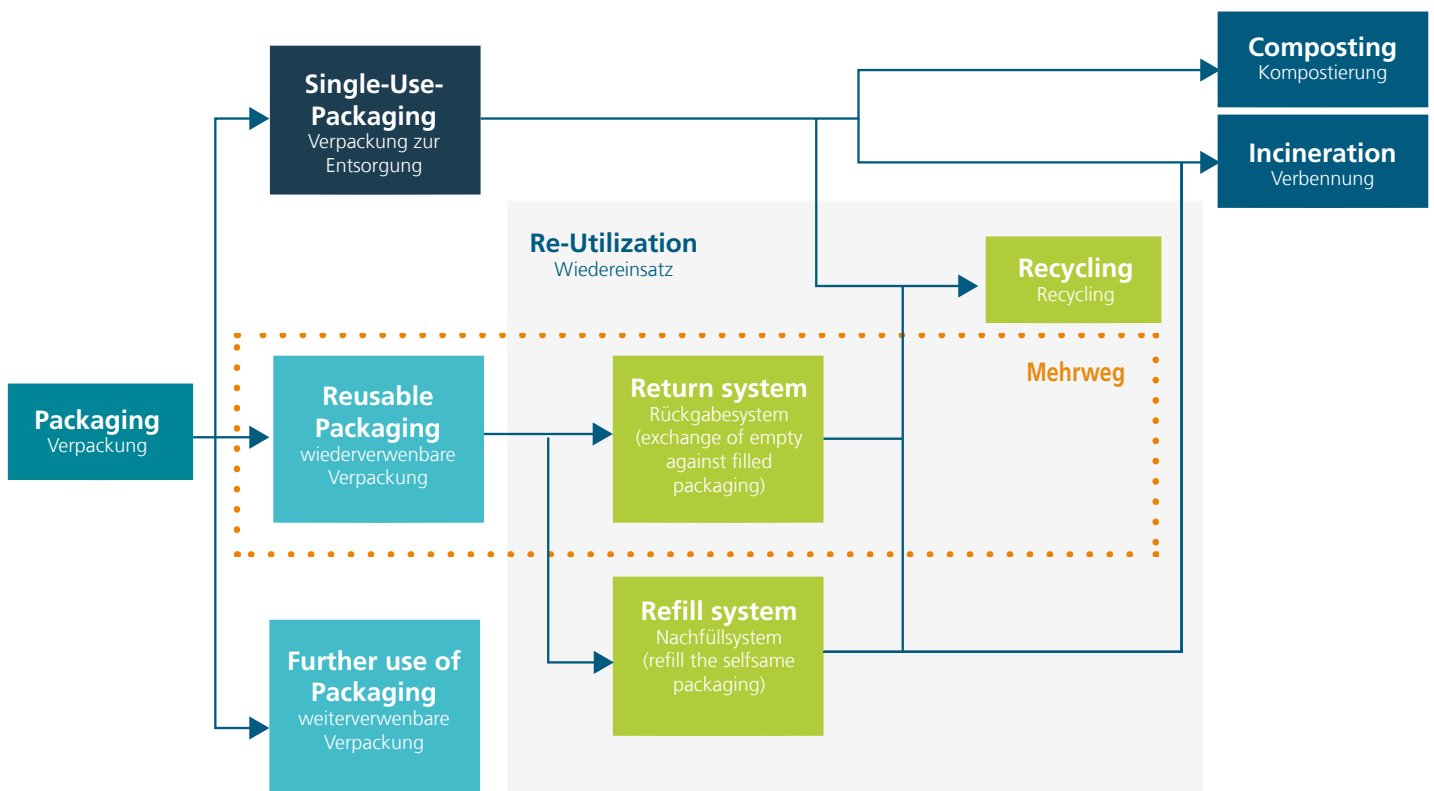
Single-Use-Packaging
Verpackung zur Entsorgung

Composting
Kompostierung

Incineration
Verbennung

Re-Utilization
Wiedereinsatz

Recycling
Recycling

Mehrweg

Packaging
Verpackung

Reusable Packaging
wiederverwenbare Verpackung

Return system
Rückgabesystem (exchange of empty against filled packaging)

Refill system
Nachfüllsystem (refill the selfsame packaging)

Further use of Packaging
weiterverwenbare Verpackung